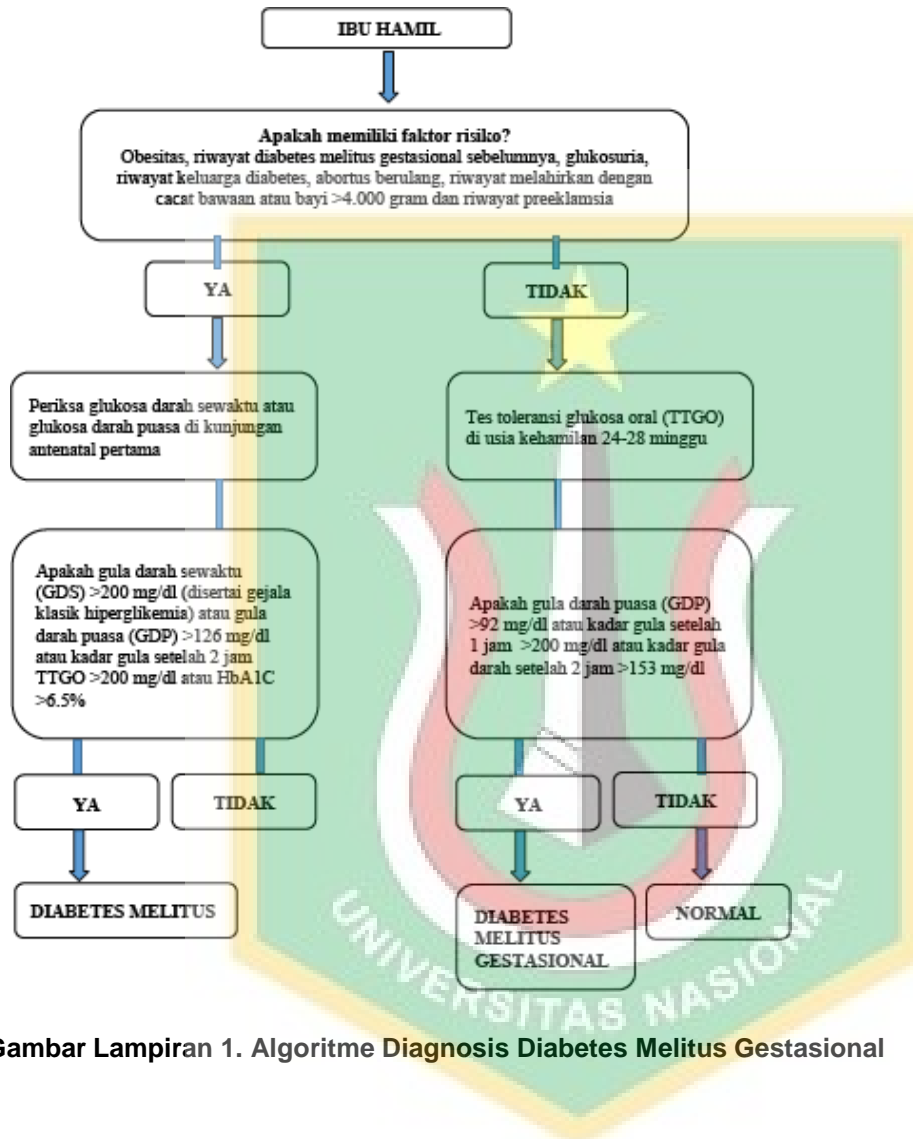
IBU HAMIL

Apakah memiliki faktor risiko?
Obesitas, riwayat diabetes melitus gestasional sebelumnya, glukosuria, riwayat keluarga diabetes, abortus berulang, riwayat melahirkan dengan cacat bawaan atau bayi >4.000 gram dan riwayat preeklamsia

YA

TIDAK

Periksa glukosa darah sewaktu atau glukosa darah puasa di kunjungan antenatal pertama

Tes toleransi glukosa oral (TTGO) di usia kehamilan 24-28 minggu

Apakah gula darah sewaktu (GDS) >200 mg/dl (disertai gejala klasik hiperglikemia) atau gula darah puasa (GDP) >126 mg/dl atau kadar gula setelah 2 jam TTGO >200 mg/dl atau HbA1C >6.5%

Apakah gula darah puasa (GDP) >92 mg/dl atau kadar gula setelah 1 jam >200 mg/dl atau kadar gula darah setelah 2 jam >153 mg/dl

YA

TIDAK

YA

TIDAK

DIABETES MELITUS

DIABETES MELITUS GESTASIONAL

NORMAL

UNIVERSITAS NASIONAL

Gambar Lampiran 1. Algoritme Diagnosis Diabetes Melitus Gestasional